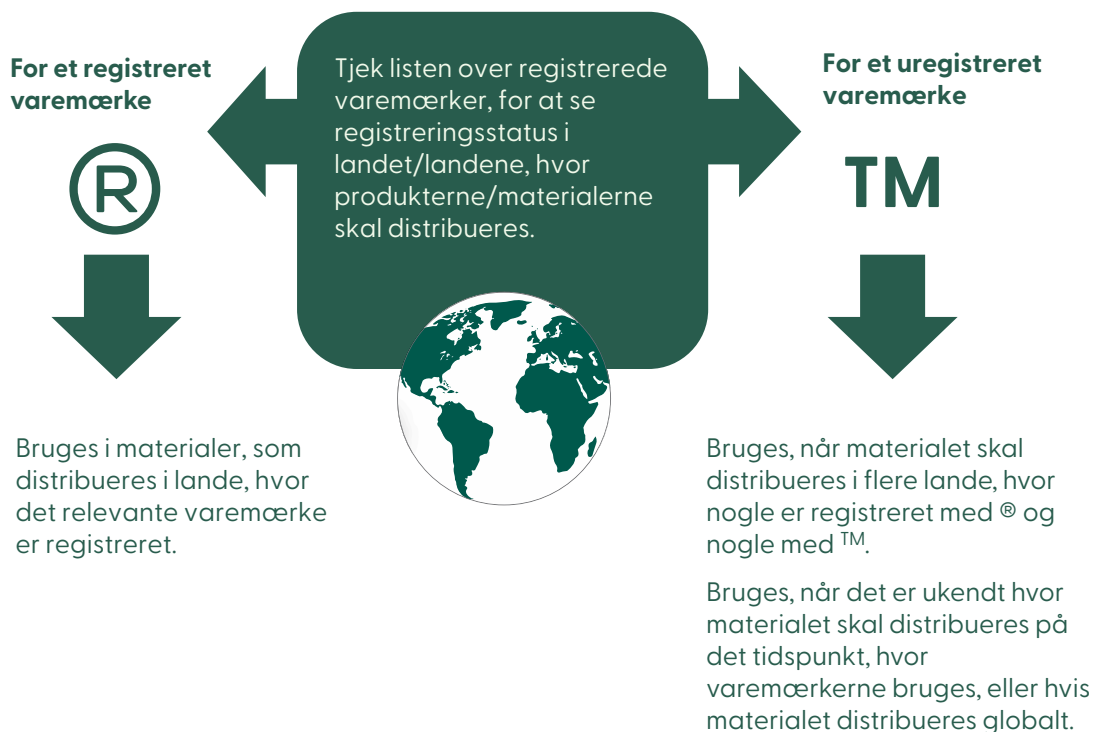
Tjek listen over registrerede varemærker, for at se registreringsstatus i landet/landene, hvor produkterne/materialerne skal distribueres.

For et registreret varemærke

®

Bruges i materialer, som distribueres i lande, hvor det relevante varemærke er registreret.

For et uregistreret varemærke

TM

Bruges, når materialet skal distribueres i flere lande, hvor nogle er registreret med ® og nogle med $^{TM}$.

Bruges, når det er ukendt hvor materialet skal distribueres på det tidspunkt, hvor varemærkerne bruges, eller hvis materialet distribueres globalt.